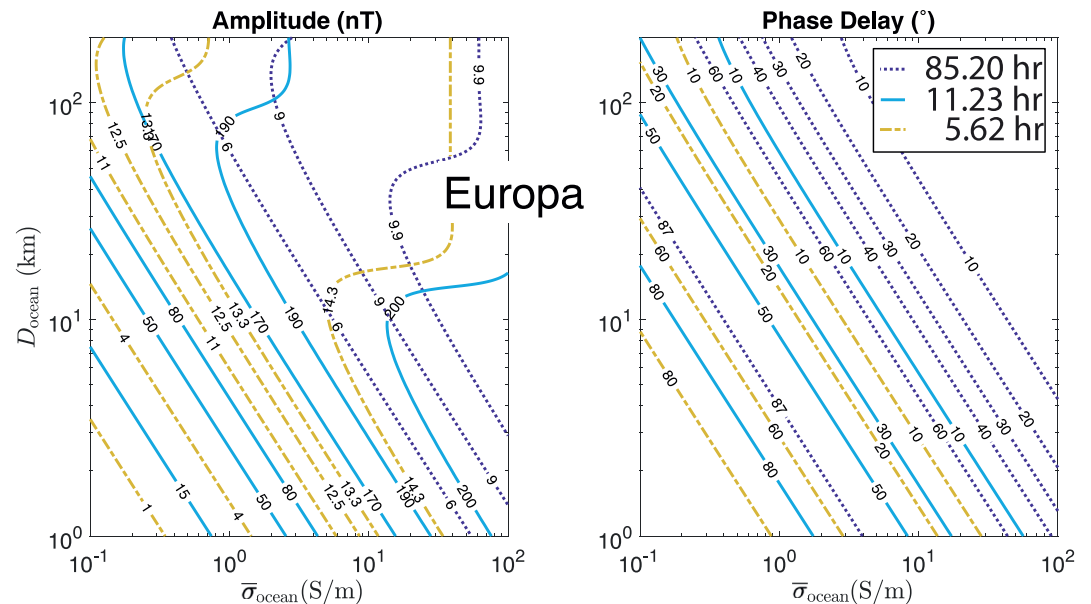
Amplitude (nT)

Phase Delay (°)

85.20 hr
11.23 hr
5.62 hr

Europa

$D_{\mathrm{ocean}}$ (km)

$\overline{\sigma}_{\mathrm{ocean}}$(S/m)

$\overline{\sigma}_{\mathrm{ocean}}$(S/m)

$10^2$
$10^1$
$10^0$
$10^{-1}$

12.5
13.3
170
190
9
9.9
11
6
80
50
4
15
1
14.3
200

30
20
50
10
60
40
87
80